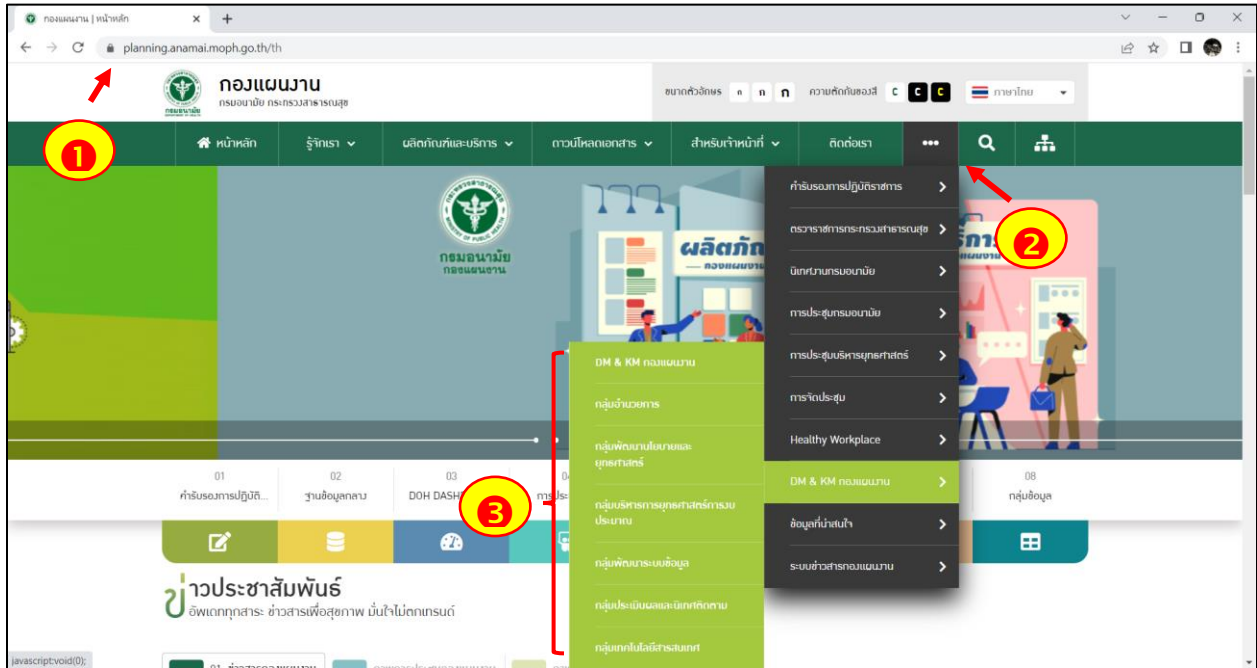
กองแผนงาน | หน้าหลัก ×
planning.anamai.moph.go.th/th

กองแผนงาน
กรมอนามัย กระทรวงสาธารณสุข

ขนาดตัวอักษร ก ก ก ความตัดกันของสี C C C ภาษาไทย

หน้าหลัก | รู้จักเรา | ผลิตภัณฑ์และบริการ | ดาวน์โหลดเอกสาร | สำหรับเจ้าหน้าที่ | ติดต่อเรา | •••

1

2

3

กรมอนามัย
กองแผนงาน

ผลิตภัณ
— กองแผนงาน

คำรับรองการปฏิบัติราชการ
ตรวจราชการกระทรวงสาธารณสุข
นิเทศงานกรมอนามัย
การประชุมกรมอนามัย
การประชุมบริหารยุทธศาสตร์
การจัดประชุม
Healthy Workplace
DM & KM กองแผนงาน
ข้อมูลที่น่าสนใจ
ระบบข่าวสารกองแผนงาน

DM & KM กองแผนงาน
กลุ่มอำนวยการ
กลุ่มพัฒนานโยบายและยุทธศาสตร์
กลุ่มบริหารการยุทธศาสตร์การงบประมาณ
กลุ่มพัฒนาระบบข้อมูล
กลุ่มประเมินผลและนิเทศติดตาม
กลุ่มเทคโนโลยีสารสนเทศ

01 คำรับรองการปฏิบัติ...
02 ฐานข้อมูลกลาง
03 DOH DASH
04 การประ
08 กลุ่มข้อมูล

ข่าวประชาสัมพันธ์
อัพเดททุกสาระ ข่าวสารเพื่อสุขภาพ มั่นใจไม่ตกเทรนด์

javascript:void(0);